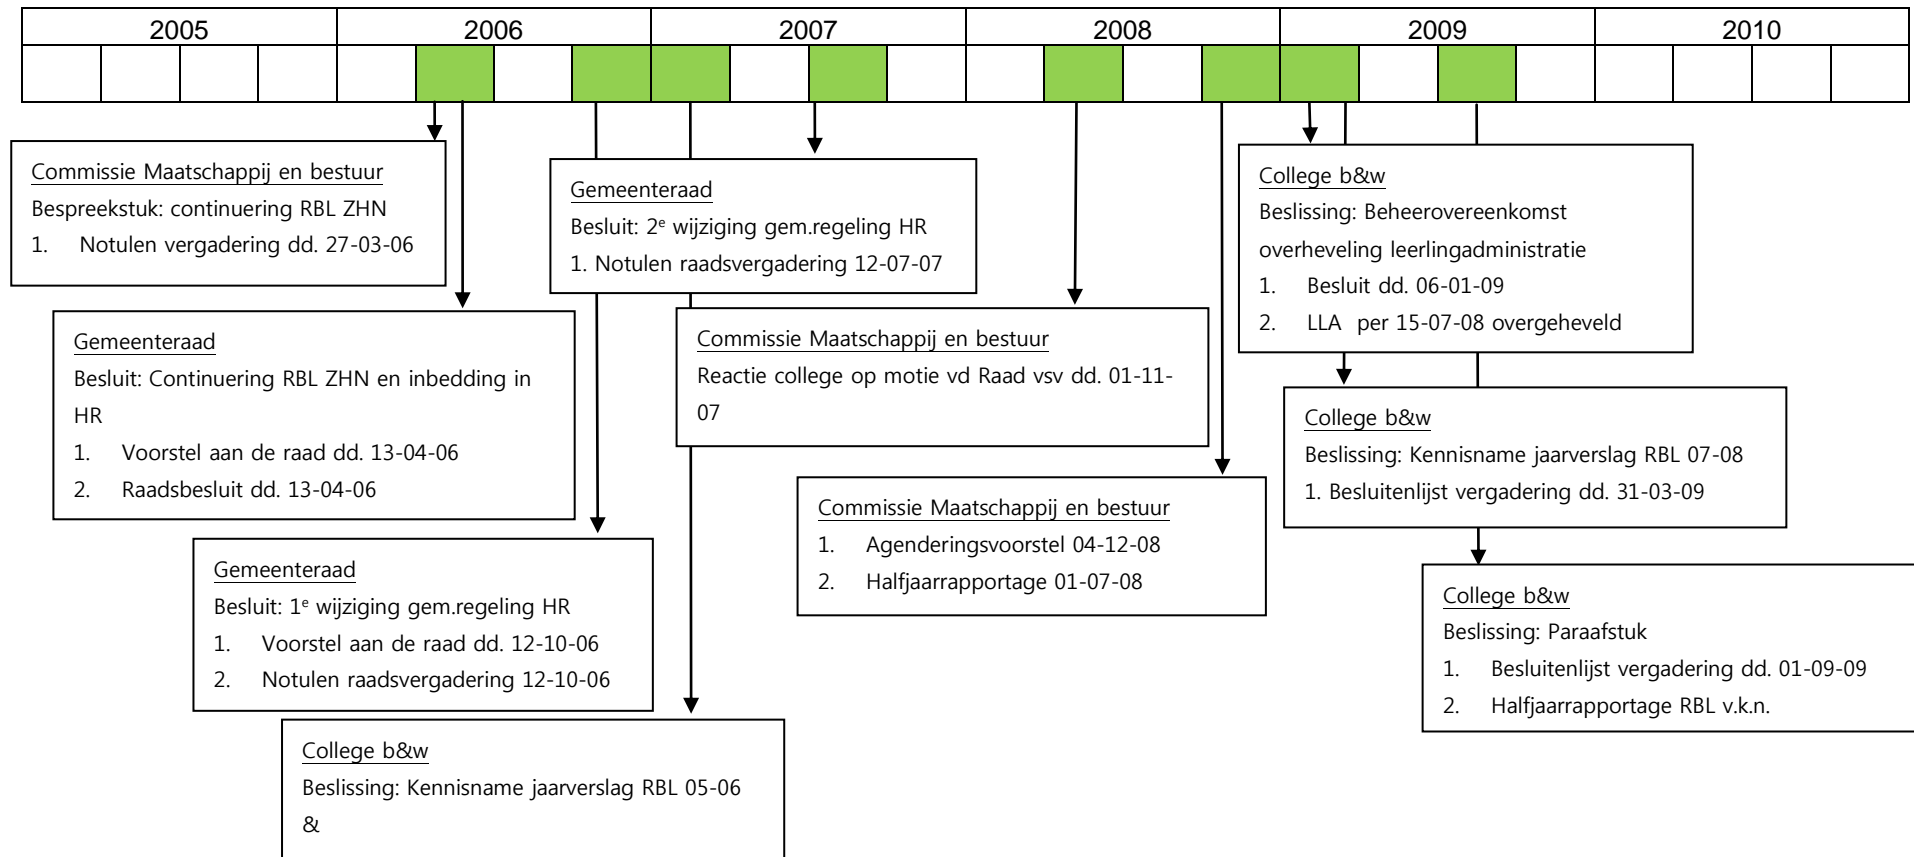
| 2005 | 2006 | 2007 | 2008 | 2009 | 2010 |
|---|---|---|---|---|---|

Commissie Maatschappij en bestuur
Bespreekstuk: continuering RBL ZHN
1. Notulen vergadering dd. 27-03-06

Gemeenteraad
Besluit: Continuering RBL ZHN en inbedding in HR
1. Voorstel aan de raad dd. 13-04-06
2. Raadsbesluit dd. 13-04-06

Gemeenteraad
Besluit: $1^e$ wijziging gem.regeling HR
1. Voorstel aan de raad dd. 12-10-06
2. Notulen raadsvergadering 12-10-06

College b&w
Beslissing: Kennisname jaarverslag RBL 05-06
&

Gemeenteraad
Besluit: $2^e$ wijziging gem.regeling HR
1. Notulen raadsvergadering 12-07-07

Commissie Maatschappij en bestuur
Reactie college op motie vd Raad vsv dd. 01-11-07

Commissie Maatschappij en bestuur
1. Agenderingsvoorstel 04-12-08
2. Halfjaarrapportage 01-07-08

College b&w
Beslissing: Beheerovereenkomst overheveling leerlingadministratie
1. Besluit dd. 06-01-09
2. LLA per 15-07-08 overgeheveld

College b&w
Beslissing: Kennisname jaarverslag RBL 07-08
1. Besluitenlijst vergadering dd. 31-03-09

College b&w
Beslissing: Paraafstuk
1. Besluitenlijst vergadering dd. 01-09-09
2. Halfjaarrapportage RBL v.k.n.